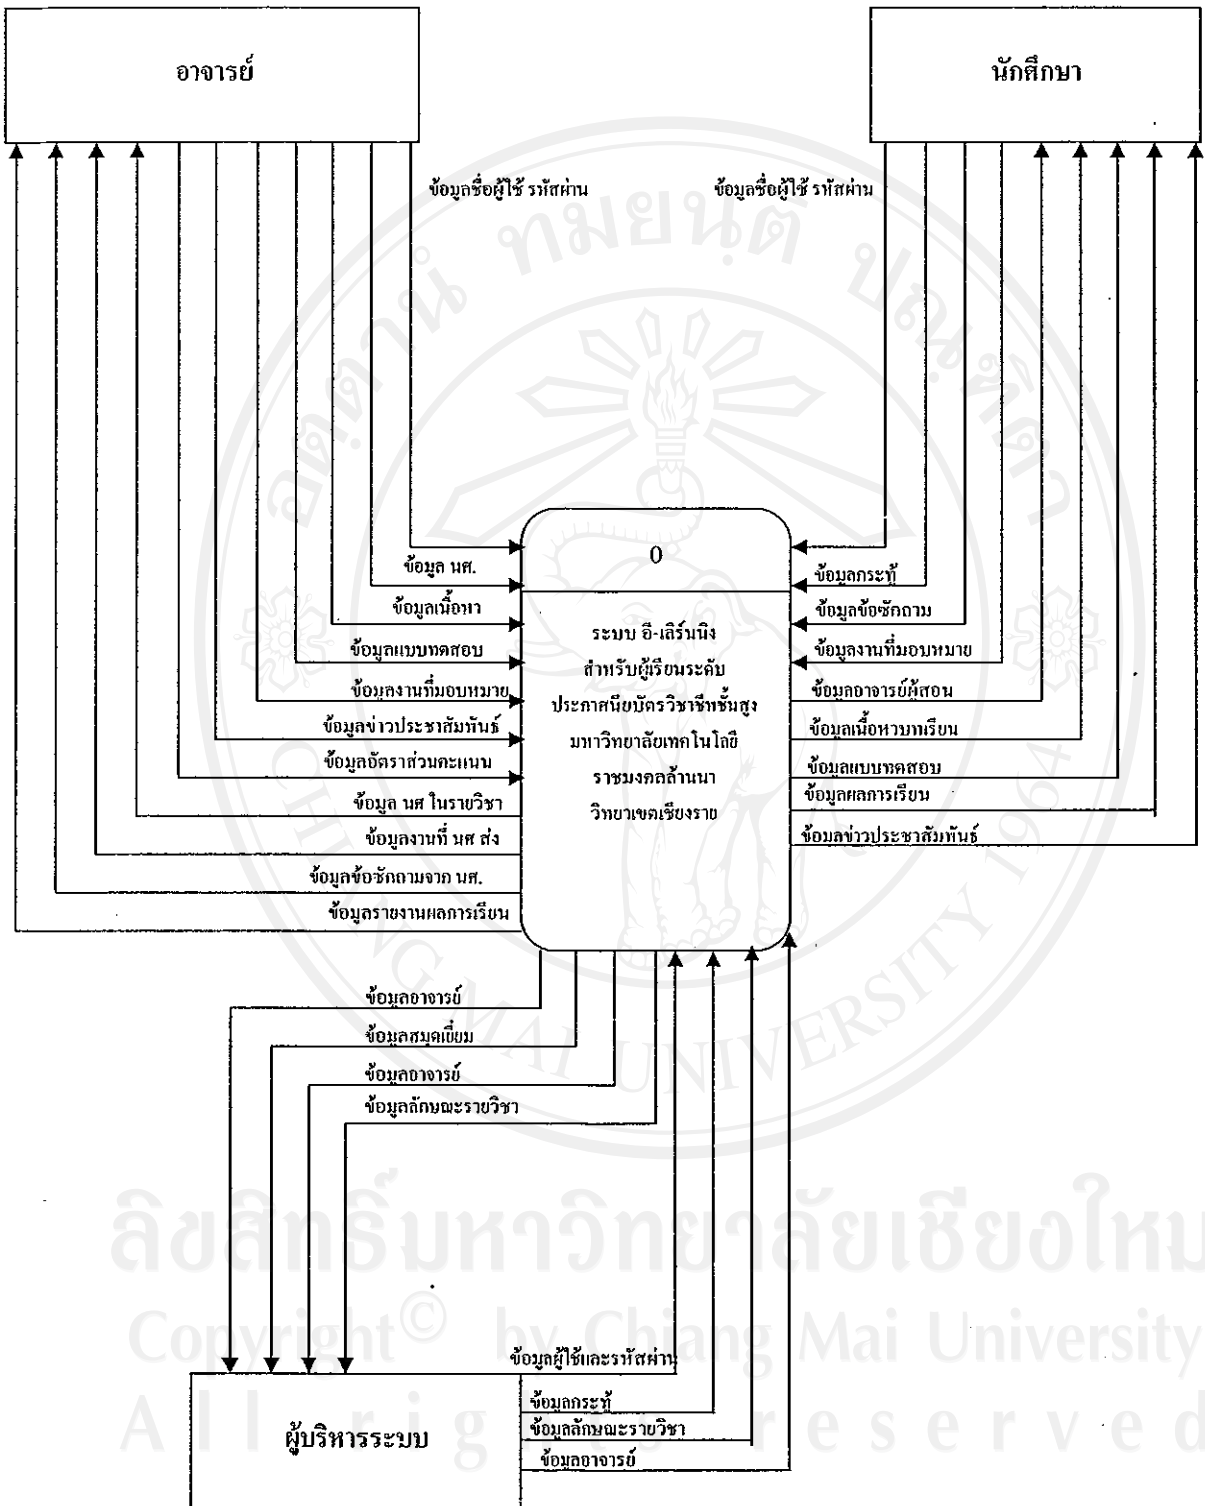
อาจารย์

นักศึกษา

ข้อมูลชื่อผู้ใช้ รหัสผ่าน

ข้อมูลชื่อผู้ใช้ รหัสผ่าน

ข้อมูล นศ.

ข้อมูลเนื้อหา

ข้อมูลแบบทดสอบ

ข้อมูลงานที่มอบหมาย

ข้อมูลข่าวประชาสัมพันธ์

ข้อมูลอัตราส่วนคะแนน

ข้อมูล นศ ในรายวิชา

ข้อมูลงานที่ นศ ส่ง

ข้อมูลข้อซักถามจาก นศ.

ข้อมูลรายงานผลการเรียน

0

ระบบ อี-เลิร์นนิง สำหรับผู้เรียนระดับ ประกาศนียบัตรวิชาชีพชั้นสูง มหาวิทยาลัยเทคโนโลยี ราชมงคลล้านนา วิทยาเขตเชียงราย

ข้อมูลกระทู้

ข้อมูลข้อซักถาม

ข้อมูลงานที่มอบหมาย

ข้อมูลอาจารย์ผู้สอน

ข้อมูลเนื้อหาบทเรียน

ข้อมูลแบบทดสอบ

ข้อมูลผลการเรียน

ข้อมลข่าวประชาสัมพันธ์

ข้อมูลอาจารย์

ข้อมูลสมุดเยี่ยม

ข้อมูลอาจารย์

ข้อมูลลักษณะรายวิชา

ข้อมูลผู้ใช้และรหัสผ่าน

ข้อมูลกระทู้

ข้อมูลลักษณะรายวิชา

ข้อมูลอาจารย์

ผู้บริหารระบบ

ลิขสิทธิ์มหาวิทยาลัยเชียงใหม่
Copyright© by Chiang Mai University
All rights reserved